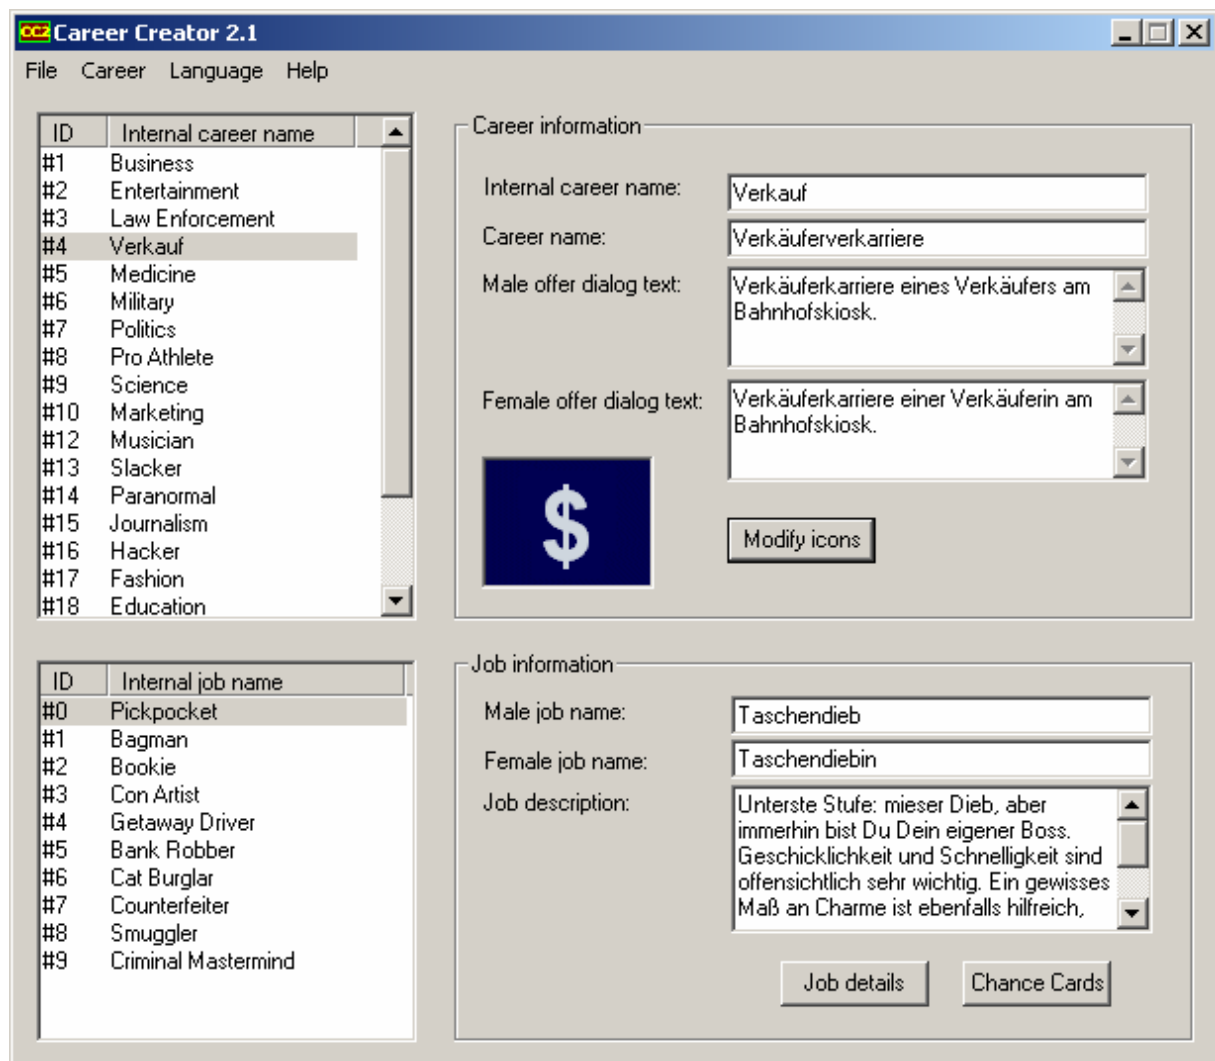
CC2 Career Creator 2.1

File Career Language Help

| ID | Internal career name |
|---|---|
| #1 | Business |
| #2 | Entertainment |
| #3 | Law Enforcement |
| #4 | Verkauf |
| #5 | Medicine |
| #6 | Military |
| #7 | Politics |
| #8 | Pro Athlete |
| #9 | Science |
| #10 | Marketing |
| #12 | Musician |
| #13 | Slacker |
| #14 | Paranormal |
| #15 | Journalism |
| #16 | Hacker |
| #17 | Fashion |
| #18 | Education |

Career information

Internal career name: Verkauf

Career name: Verkäuferverkarriere

Male offer dialog text: Verkäuferkarriere eines Verkäufers am Bahnhofskiosk.

Female offer dialog text: Verkäuferkarriere einer Verkäuferin am Bahnhofskiosk.

$

Modify icons

| ID | Internal job name |
|---|---|
| #0 | Pickpocket |
| #1 | Bagman |
| #2 | Bookie |
| #3 | Con Artist |
| #4 | Getaway Driver |
| #5 | Bank Robber |
| #6 | Cat Burglar |
| #7 | Counterfeiter |
| #8 | Smuggler |
| #9 | Criminal Mastermind |

Job information

Male job name: Taschendieb

Female job name: Taschendiebin

Job description: Unterste Stufe: mieser Dieb, aber immerhin bist Du Dein eigener Boss. Geschicklichkeit und Schnelligkeit sind offensichtlich sehr wichtig. Ein gewisses Maß an Charme ist ebenfalls hilfreich,

Job details Chance Cards